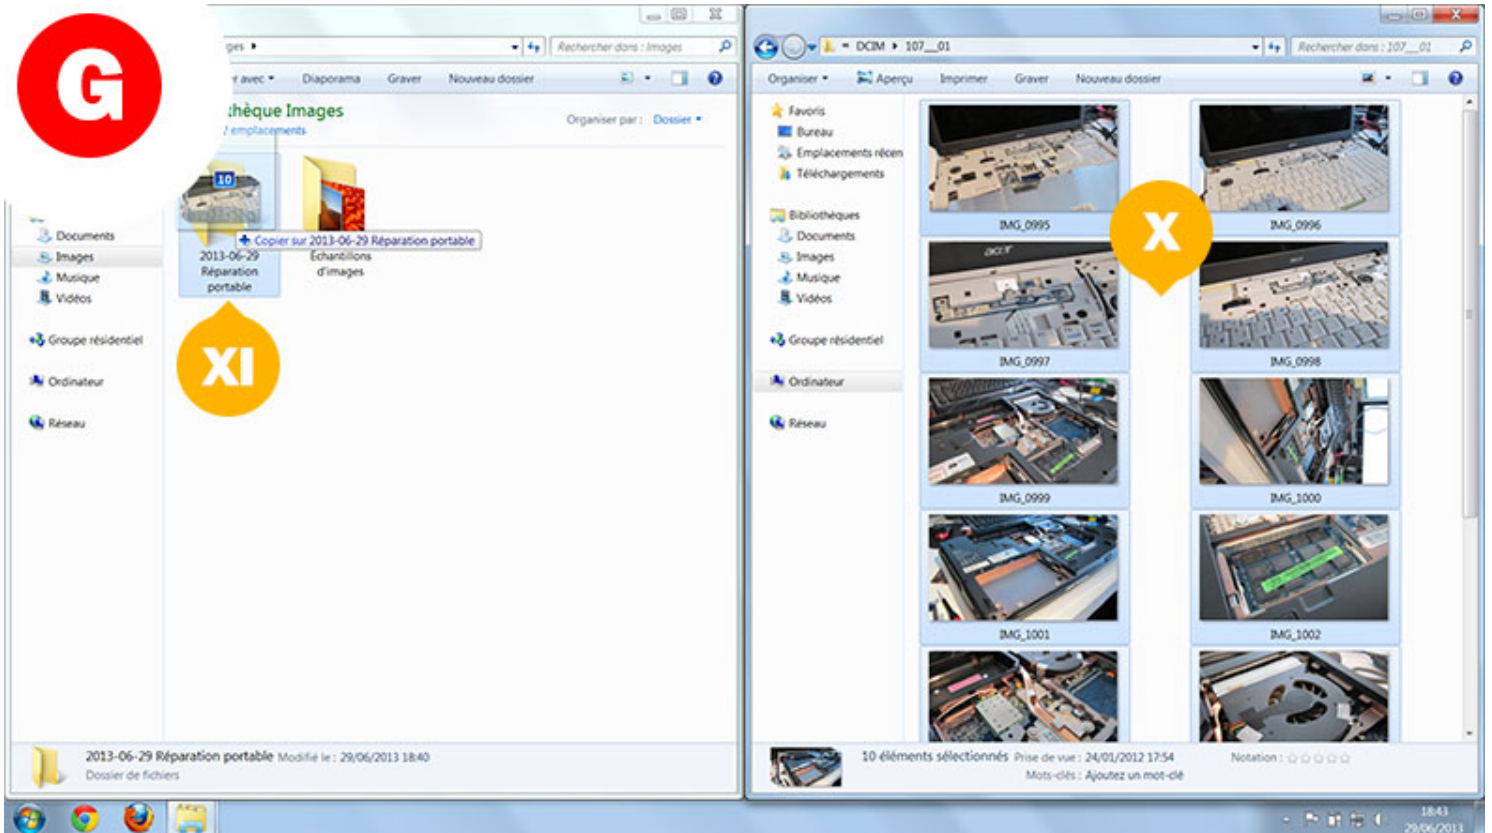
G

ges ▸

Rechercher dans : Images

r avec ▾ Diaporama Graver Nouveau dossier

thèque Images

emplacements

Organiser par : Dossier ▾

10

Copier sur 2013-06-29 Réparation portable

2013-06-29 Réparation portable

Échantillons d'images

Documents
Images
Musique
Vidéos

Groupe résidentiel

Ordinateur

Réseau

XI

2013-06-29 Réparation portable Modifié le : 29/06/2013 18:40
Dossier de fichiers

DCIM ▸ 107__01

Rechercher dans : 107__01

Organiser ▾ Aperçu Imprimer Graver Nouveau dossier

Favoris
Bureau
Emplacements récen
Téléchargements

Bibliothèques
Documents
Images
Musique
Vidéos

Groupe résidentiel

Ordinateur

Réseau

X

IMG_0995
IMG_0996
IMG_0997
IMG_0998
IMG_0999
IMG_1000
IMG_1001
IMG_1002

10 éléments sélectionnés Prise de vue : 24/01/2012 17:54 Notation : ☆☆☆☆☆
Mots-clés : Ajoutez un mot-clé

18:43
29/06/2013